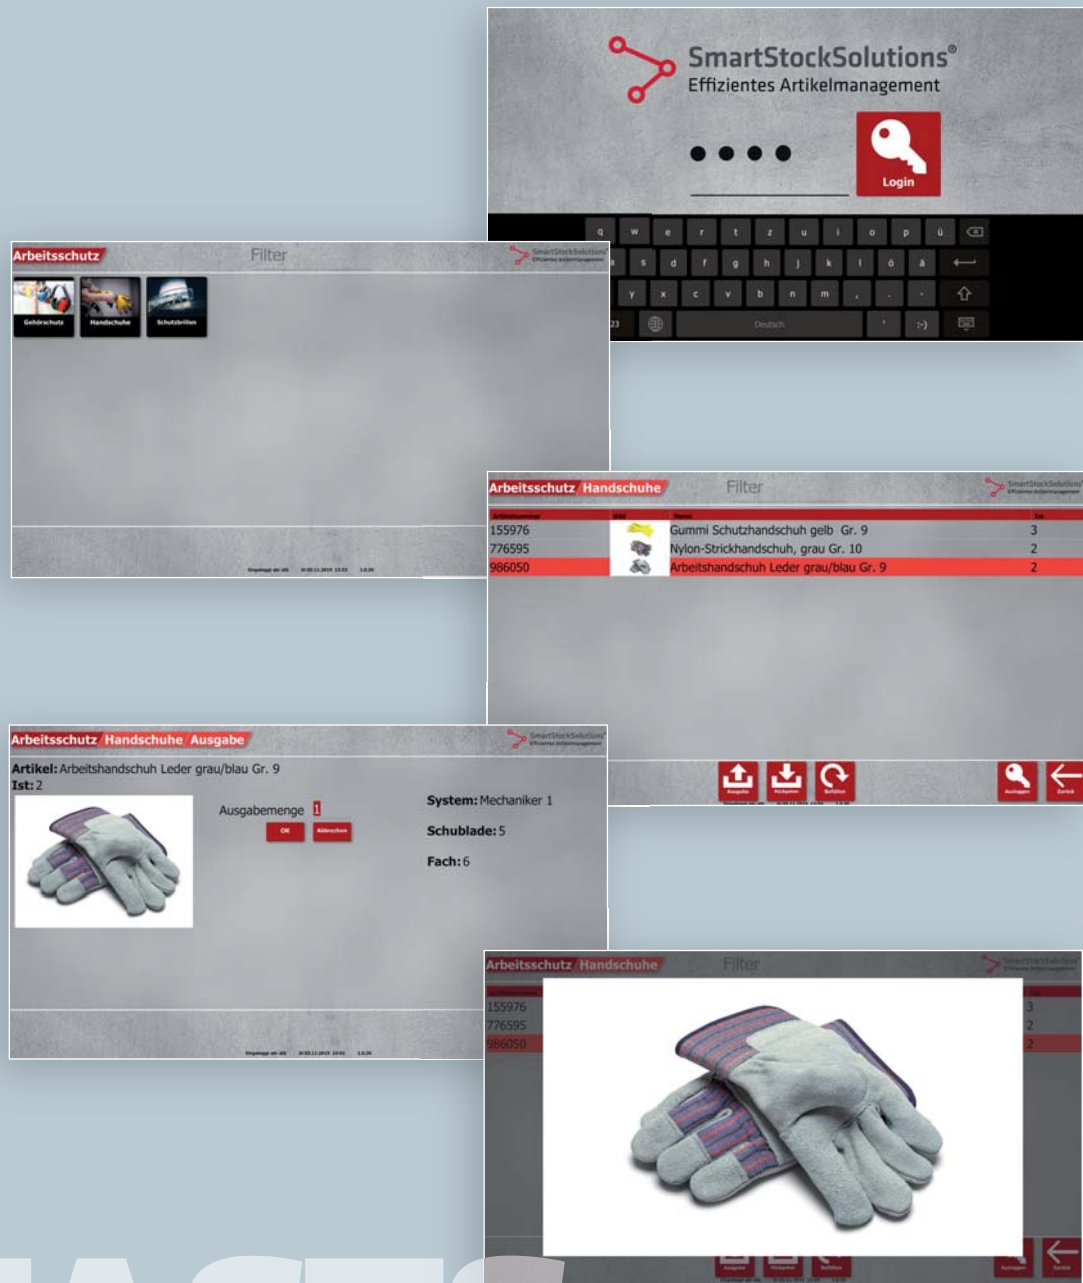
SmartStockSolutions®
Effizientes Artikelmanagement

Login

q w e r t z u i o p ü
a s d f g h j k l ö ä
y x c v b n m , . -
123 Deutsch ' :-)

Arbeitsschutz
Filter
SmartStockSolutions
Gehörschutz
Handschuhe
Schutzbrillen

Eingeloggt als: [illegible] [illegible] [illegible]

Arbeitsschutz Handschuhe
Filter
SmartStockSolutions Effizientes Artikelmanagement

| Artikelnummer | Bild | Name | Ist |
|---|---|---|---|
| 155976 | | Gummi Schutzhandschuh gelb Gr. 9 | 3 |
| 776595 | | Nylon-Strickhandschuh, grau Gr. 10 | 2 |
| 986050 | | Arbeitshandschuh Leder grau/blau Gr. 9 | 2 |

Ausgabe Rückgabe Befüllen Ausloggen Zurück

Arbeitsschutz Handschuhe Ausgabe
SmartStockSolutions Effizientes Artikelmanagement
Artikel: Arbeitshandschuh Leder grau/blau Gr. 9
Ist: 2
Ausgabemenge 1
OK Abbrechen
System: Mechaniker 1
Schublade: 5
Fach: 6

Eingeloggt als: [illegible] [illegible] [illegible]

Arbeitsschutz Handschuhe
Filter
SmartStockSolutions Effizientes Artikelmanagement
155976 3
776595 2
986050 2
Ausgabe Rückgabe Befüllen Ausloggen Zurück